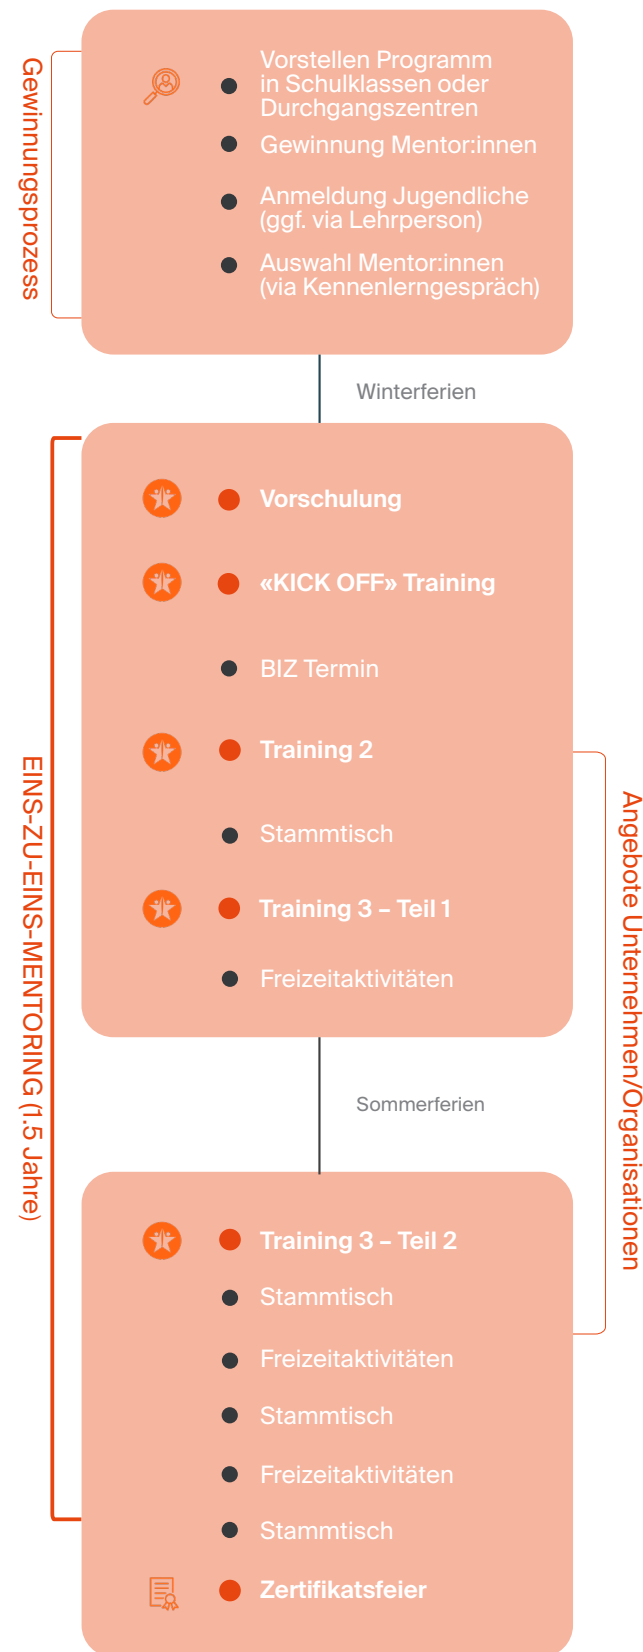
Gewinnungsprozess

Vorstellen Programm in Schulklassen oder Durchgangszentren

Gewinnung Mentor:innen

Anmeldung Jugendliche (ggf. via Lehrperson)

Auswahl Mentor:innen (via Kennenlerngespräch)

Winterferien

EINS-ZU-EINS-MENTORING (1.5 Jahre)

Vorschulung

«KICK OFF» Training

BIZ Termin

Training 2

Stammtisch

Training 3 – Teil 1

Freizeitaktivitäten

Sommerferien

Angebote Unternehmen/Organisationen

Training 3 – Teil 2

Stammtisch

Freizeitaktivitäten

Stammtisch

Freizeitaktivitäten

Stammtisch

Zertifikatsfeier